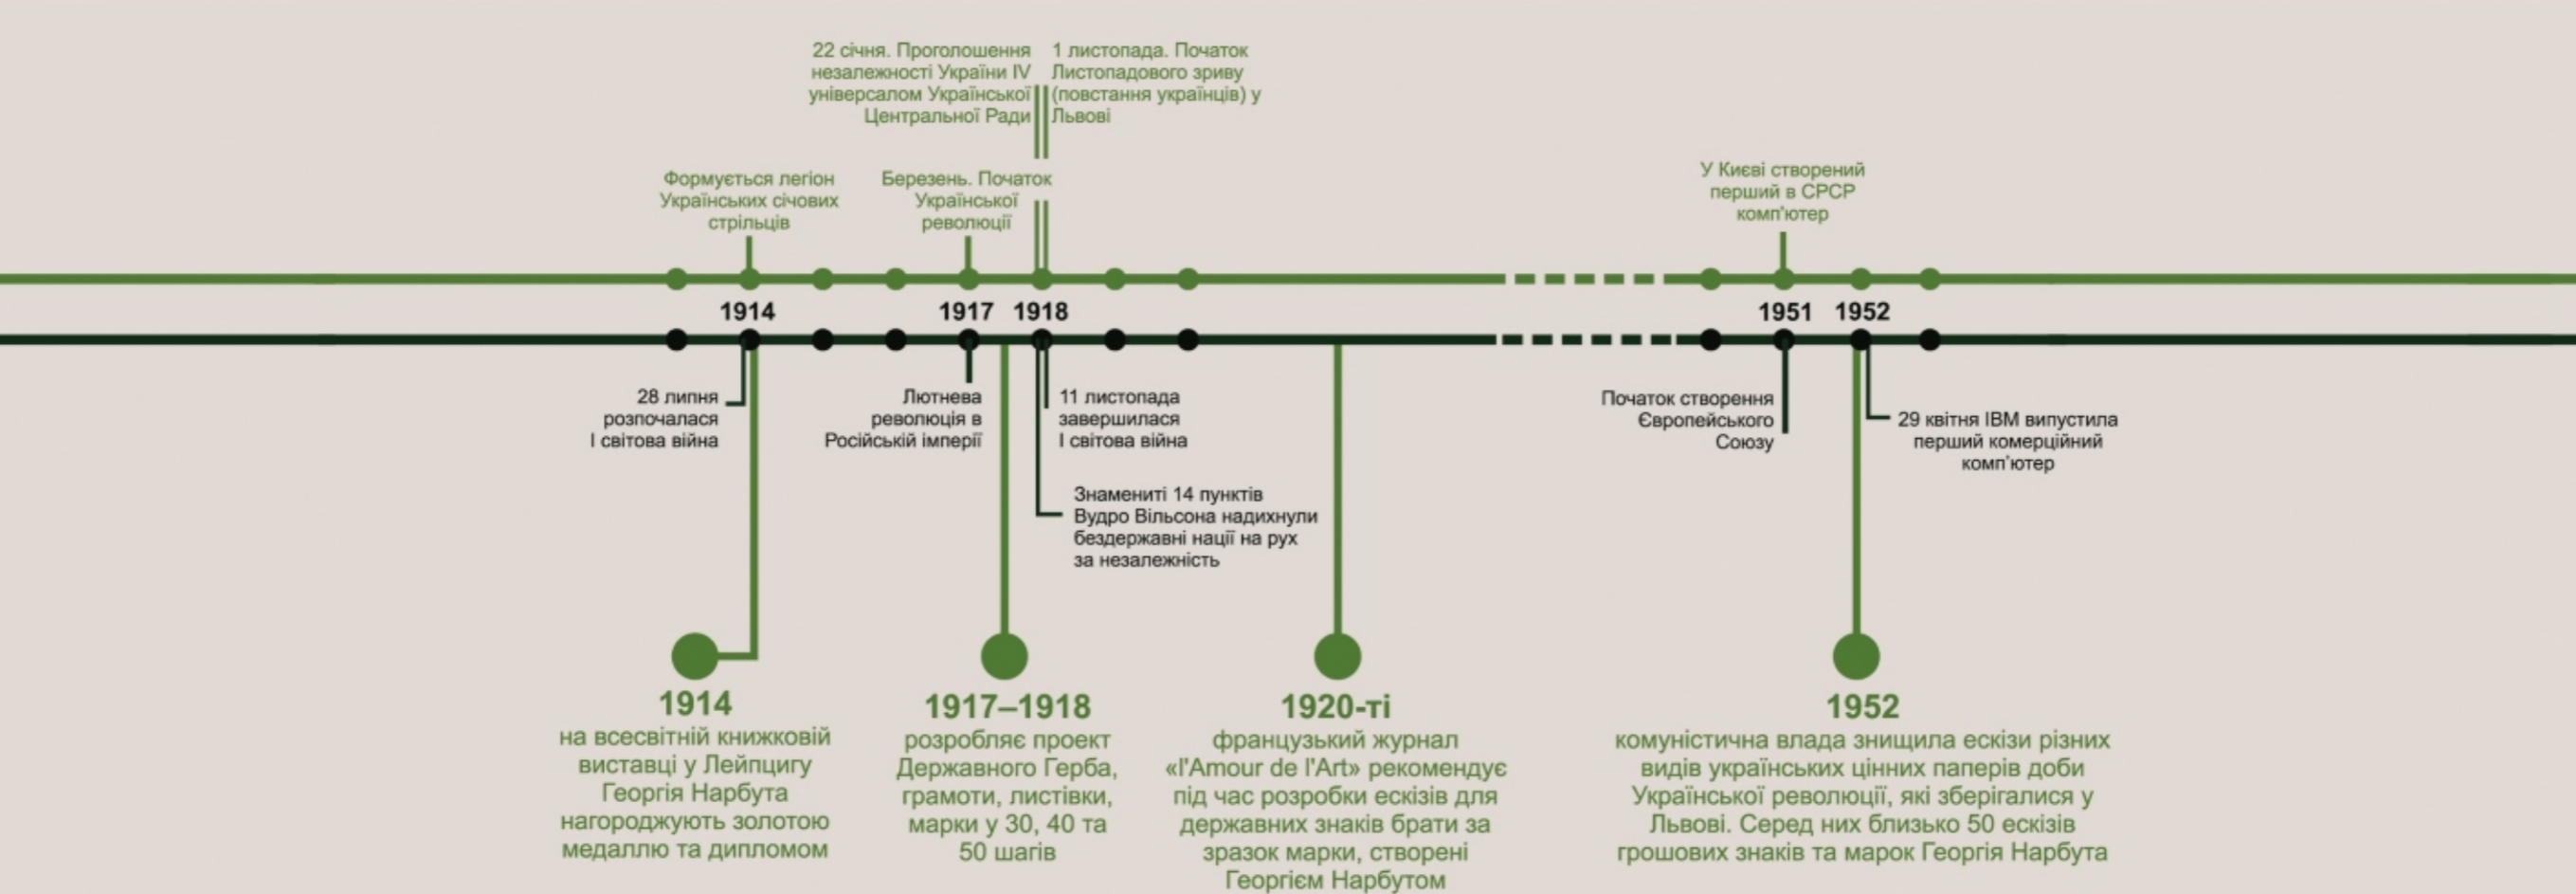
22 січня. Проголошення незалежності України IV універсалом Української Центральної Ради

1 листопада. Початок Листопадового зриву (повстання українців) у Львові

Формується легіон Українських січових стрільців

Березень. Початок Української революції

У Києві створений перший в СРСР комп'ютер

1914

1917

1918

1951

1952

28 липня розпочалася І світова війна

Лютнева революція в Російській імперії

11 листопада завершилася І світова війна

Знамениті 14 пунктів Вудро Вільсона надихнули бездержавні нації на рух за незалежність

Початок створення Європейського Союзу

29 квітня IBM випустила перший комерційний комп'ютер

1914
на всесвітній книжковій виставці у Лейпцигу Георгія Нарбута нагороджують золотою медаллю та дипломом

1917–1918
розробляє проект Державного Герба, грамоти, листівки, марки у 30, 40 та 50 шагів

1920-ті
французький журнал «l'Amour de l'Art» рекомендує під час розробки ескізів для державних знаків брати за зразок марки, створені Георгієм Нарбутом

1952
комуністична влада знищила ескізи різних видів українських цінних паперів доби Української революції, які зберігалися у Львові. Серед них близько 50 ескізів грошових знаків та марок Георгія Нарбута